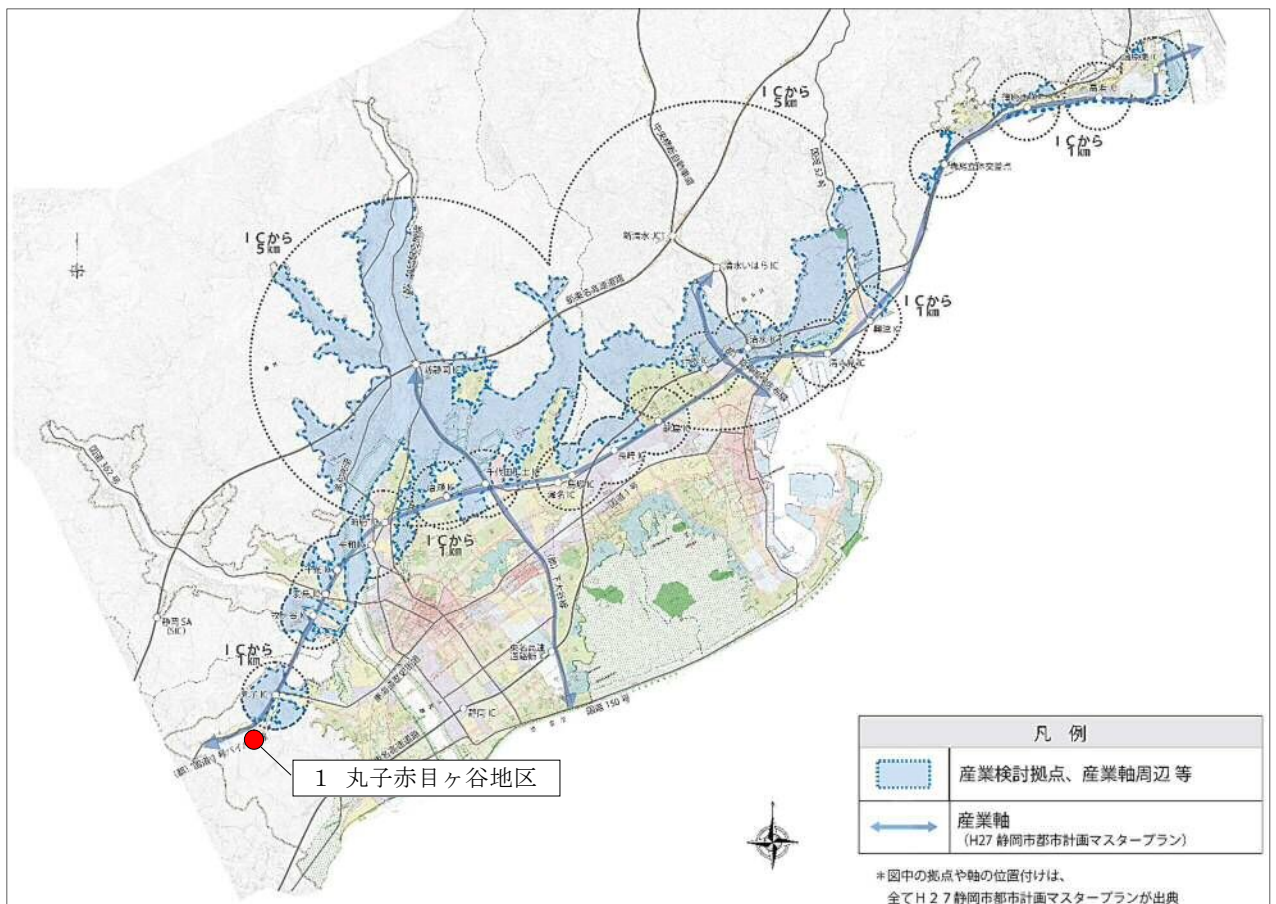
ＩＣから５km

ＩＣから１km

ＩＣから５km

ＩＣから１km

ＩＣから１km

ＩＣから１km

新清水JCT

清水いはらIC

新東名高速道路

中部横断自動車道

国道52号

新静岡IC

清水IC

日本平久能山スマートIC

静岡IC

静岡SA
(SIC)

丸子IC

国道150号

国道1号

1　丸子赤目ヶ谷地区

| 凡　例 | |
|---|---|
| | 産業検討拠点、産業軸周辺 等 |
| | 産業軸<br>（H27 静岡市都市計画マスタープラン） |

＊図中の拠点や軸の位置付けは、
全てＨ２７静岡市都市計画マスタープランが出典